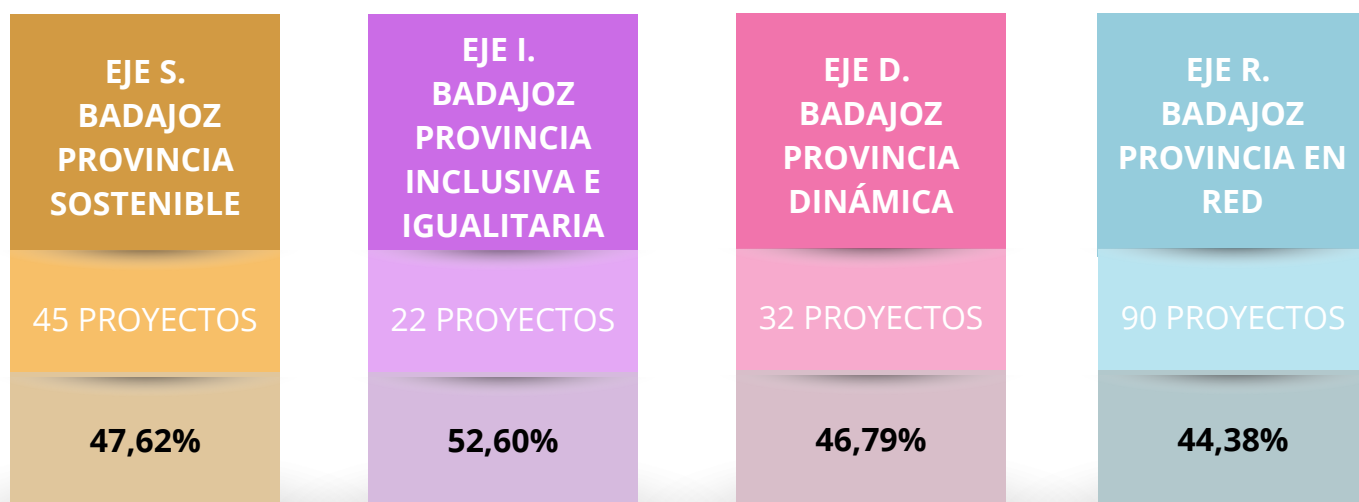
EJE S. BADAJOZ PROVINCIA SOSTENIBLE

45 PROYECTOS

47,62%

EJE I. BADAJOZ PROVINCIA INCLUSIVA E IGUALITARIA

22 PROYECTOS

52,60%

EJE D. BADAJOZ PROVINCIA DINÁMICA

32 PROYECTOS

46,79%

EJE R. BADAJOZ PROVINCIA EN RED

90 PROYECTOS

44,38%